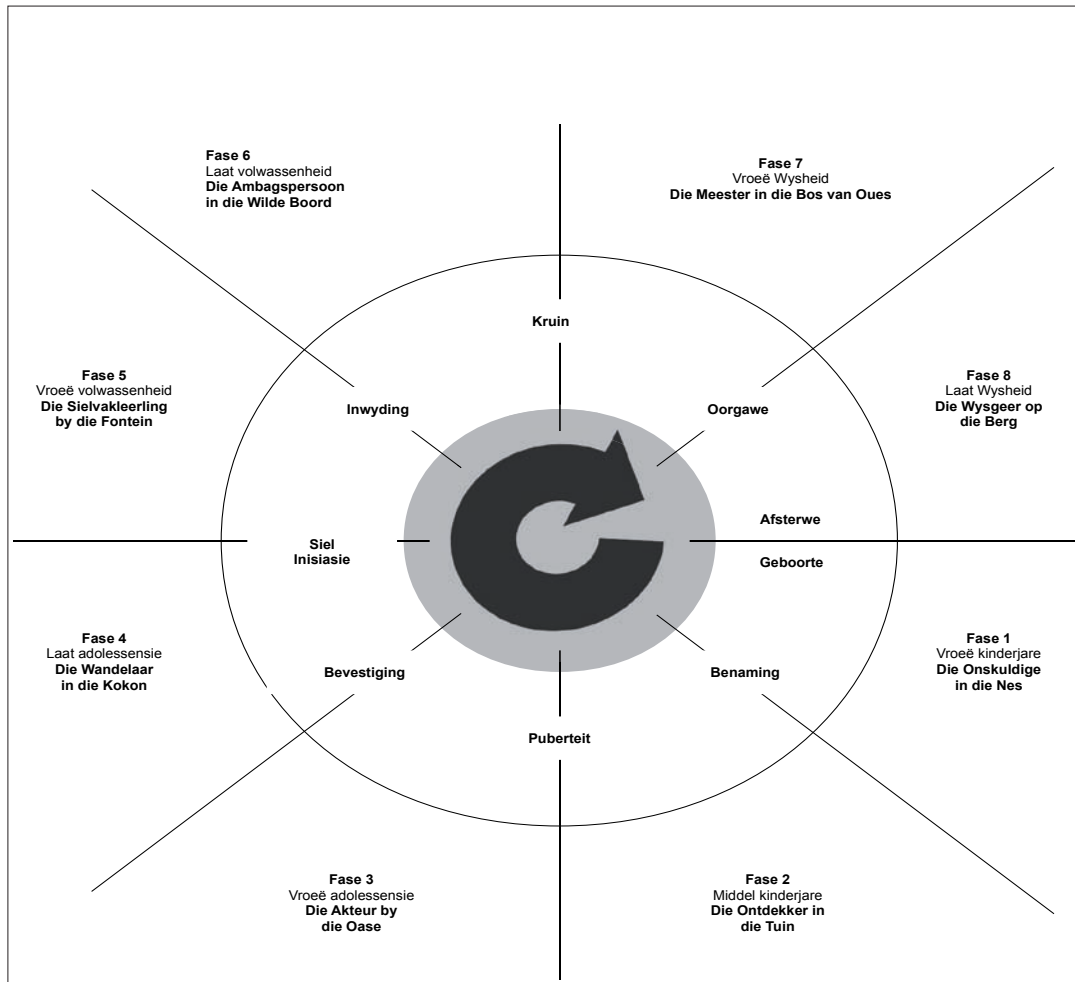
Fase 6
Laat volwassenheid
**Die Ambagspersoon in die Wilde Boord**

Fase 7
Vroeë Wysheid
**Die Meester in die Bos van Oues**

Kruin

Fase 5
Vroeë volwassenheid
**Die Sielvakleerling by die Fontein**

Inwyding

Oorgawe

Fase 8
Laat Wysheid
**Die Wysgeer op die Berg**

Afsterwe

Siel Inisiasie

Geboorte

Fase 4
Laat adolessensie
**Die Wandelaar in die Kokon**

Bevestiging

Benaming

Fase 1
Vroeë kinderjare
**Die Onskuldige in die Nes**

Puberteit

Fase 3
Vroeë adolessensie
**Die Akteur by die Oase**

Fase 2
Middel kinderjare
**Die Ontdekker in die Tuin**